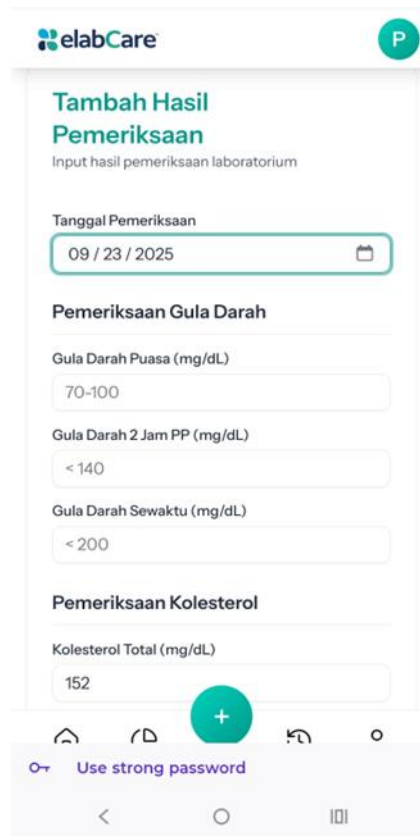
elabCare

P

Tambah Hasil Pemeriksaan

Input hasil pemeriksaan laboratorium

Tanggal Pemeriksaan

09 / 23 / 2025

Pemeriksaan Gula Darah

Gula Darah Puasa (mg/dL)

70-100

Gula Darah 2 Jam PP (mg/dL)

< 140

Gula Darah Sewaktu (mg/dL)

< 200

Pemeriksaan Kolesterol

Kolesterol Total (mg/dL)

152

+

Use strong password